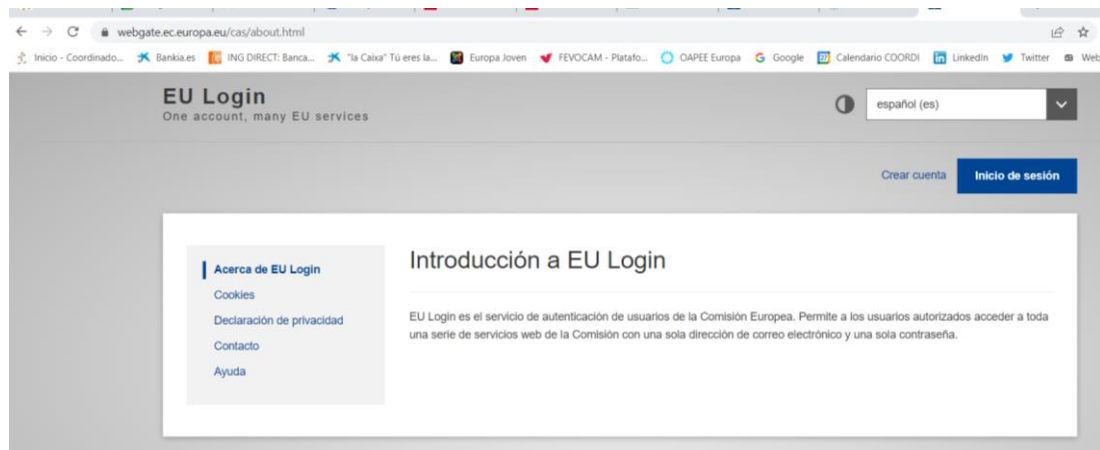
webgate.ec.europa.eu/cas/about.html

Inicio - Coordinado... Bankia.es ING DIRECT: Banca... "la Caixa" Tú eres la... Europa Joven FEVOCAM - Platafo... OAPEE Europa Google Calendario COORDI LinkedIn Twitter Web

EU Login
One account, many EU services

español (es)

Crear cuenta
Inicio de sesión

Acerca de EU Login
Cookies
Declaración de privacidad
Contacto
Ayuda

Introducción a EU Login

EU Login es el servicio de autenticación de usuarios de la Comisión Europea. Permite a los usuarios autorizados acceder a toda una serie de servicios web de la Comisión con una sola dirección de correo electrónico y una sola contraseña.